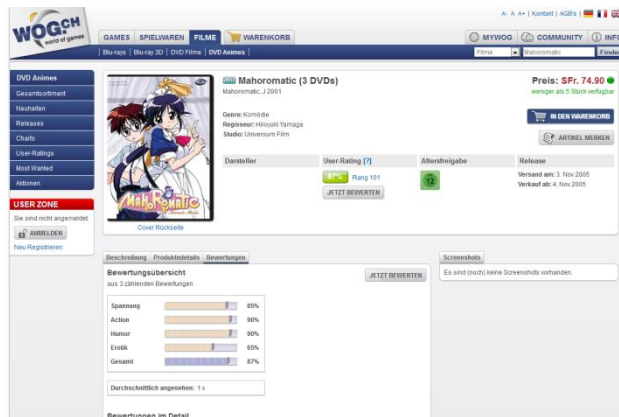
WOG.CH world of games

A- A A+ | Kontakt | AGB's |

GAMES SPIELWAREN FILME WARENKORB

MYWOG COMMUNITY INFO

Blu-rays | Blu-ray 3D | DVD Filme | DVD Animes

Filme Mahoromatic Finden

DVD Animes
Gesamtsortiment
Neuheiten
Releases
Charts
User-Ratings
Most Wanted
Aktionen

USER ZONE
Sie sind nicht angemeldet.
ANMELDEN
Neu Registrieren

Cover Rückseite

DVD Mahoromatic (3 DVDs)
Mahoromatic, J 2001

Genre: Komödie
Regisseur: Hiroyuki Yamaga
Studio: Universum Film

Preis: SFr. 74.90
weniger als 5 Stück verfügbar

IN DEN WARENKORB

ARTIKEL MERKEN

| Darsteller | User-Rating [?] | Altersfreigabe | Release |
|---|---|---|---|
| | 87% Rang 101 JETZT BEWERTEN | 12 | Versand am: 3. Nov 2005 Verkauf ab: 4. Nov 2005 |

Beschreibung Produktdetails Bewertungen

Bewertungsübersicht
aus 3 zählenden Bewertungen

JETZT BEWERTEN

| Spannung | 85% |
|---|---|
| Action | 90% |
| Humor | 90% |
| Erotik | 65% |
| Gesamt | 87% |

Durchschnittlich angesehen: 1 x

Bewertungen im Detail

Screenshots
Es sind (noch) keine Screenshots vorhanden.